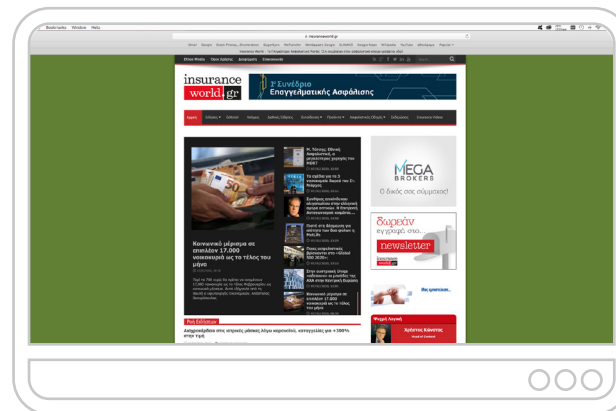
Bookmarks Window Help

insuranceworld.gr

insurance world.gr

2° Συνέδριο Επαγγελματικής Ασφάλισης

Κοινωνικό μέρισμα σε επιπλέον 17.000 νοικοκυριά ως το τέλος του μήνα

Ροή Ειδήσεων

MEGA BROKERS

Ο δικός σας σύμμαχος!

δωρεάν εγγραφή στο... newsletter

Χρήστος Κάκκος

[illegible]